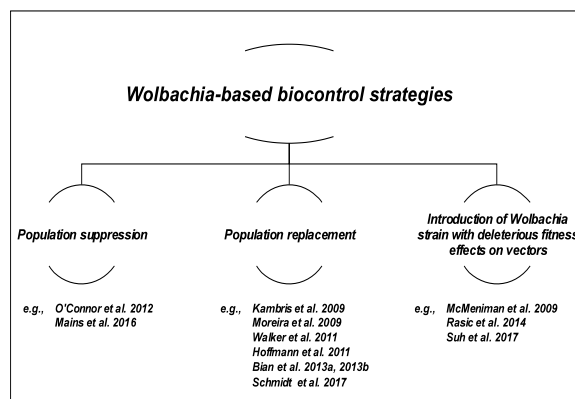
Wolbachia-based biocontrol strategies

Population suppression

e.g., O'Connor et al. 2012
Mains et al. 2016

Population replacement

e.g., Kambris et al. 2009
Moreira et al. 2009
Walker et al. 2011
Hoffmann et al. 2011
Bian et al. 2013a, 2013b
Schmidt et al. 2017

Introduction of Wolbachia strain with deleterious fitness effects on vectors

e.g., McMeniman et al. 2009
Rasic et al. 2014
Suh et al. 2017